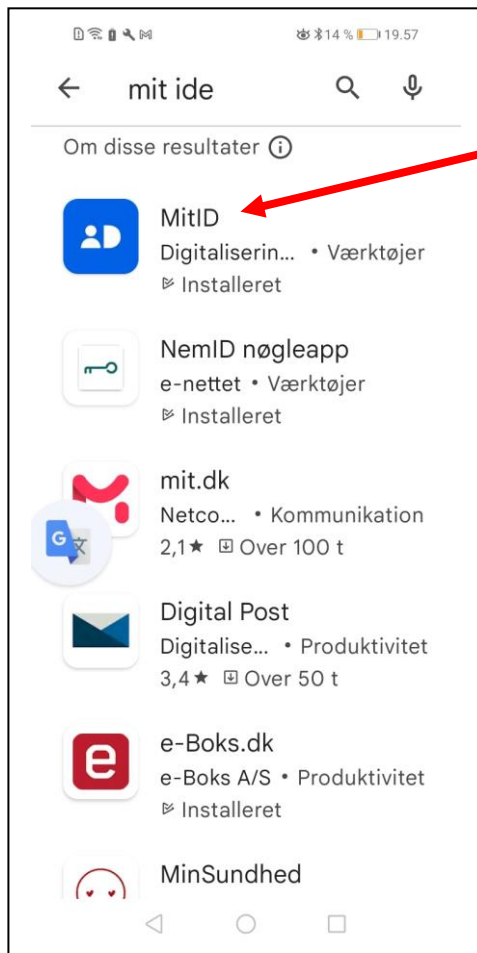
14 % 19.57

mit ide

Om disse resultater

MitID
Digitaliserin... • Værktøjer
Installeret

NemID nøgleapp
e-nettet • Værktøjer
Installeret

mit.dk
Netco... • Kommunikation
2,1★ Over 100 t

Digital Post
Digitalise... • Produktivitet
3,4★ Over 50 t

e-Boks.dk
e-Boks A/S • Produktivitet
Installeret

MinSundhed